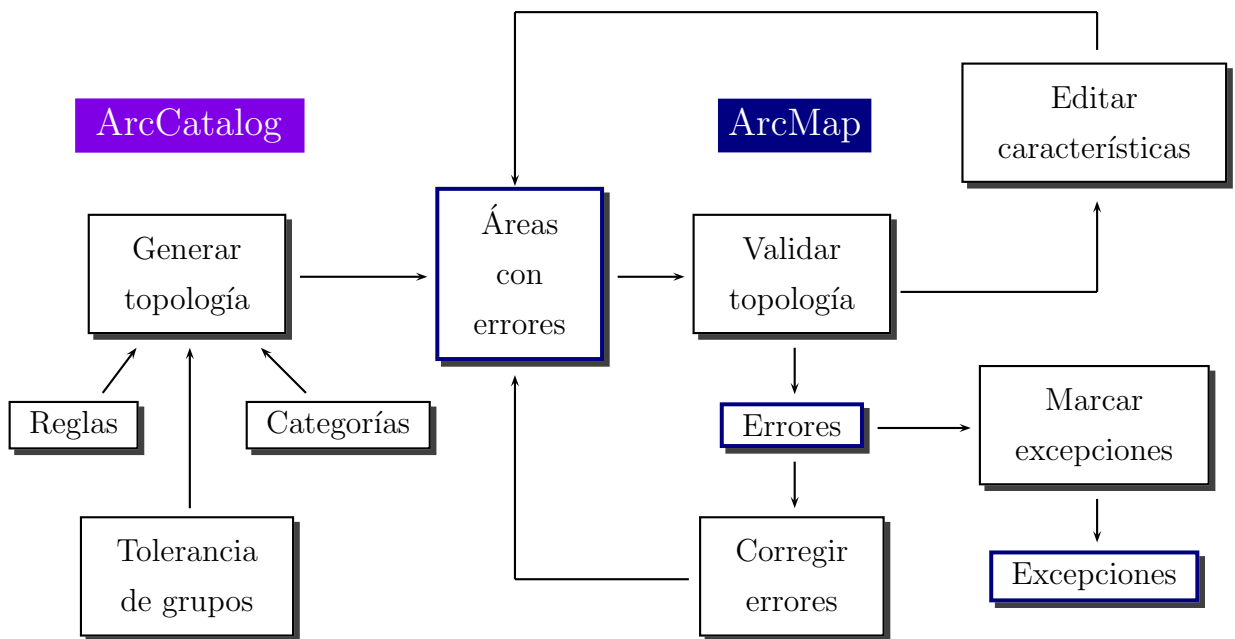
ArcCatalog

ArcMap

Editar características

Generar topología

Áreas con errores

Validar topología

Reglas

Categorías

Errores

Marcar excepciones

Tolerancia de grupos

Corregir errores

Excepciones